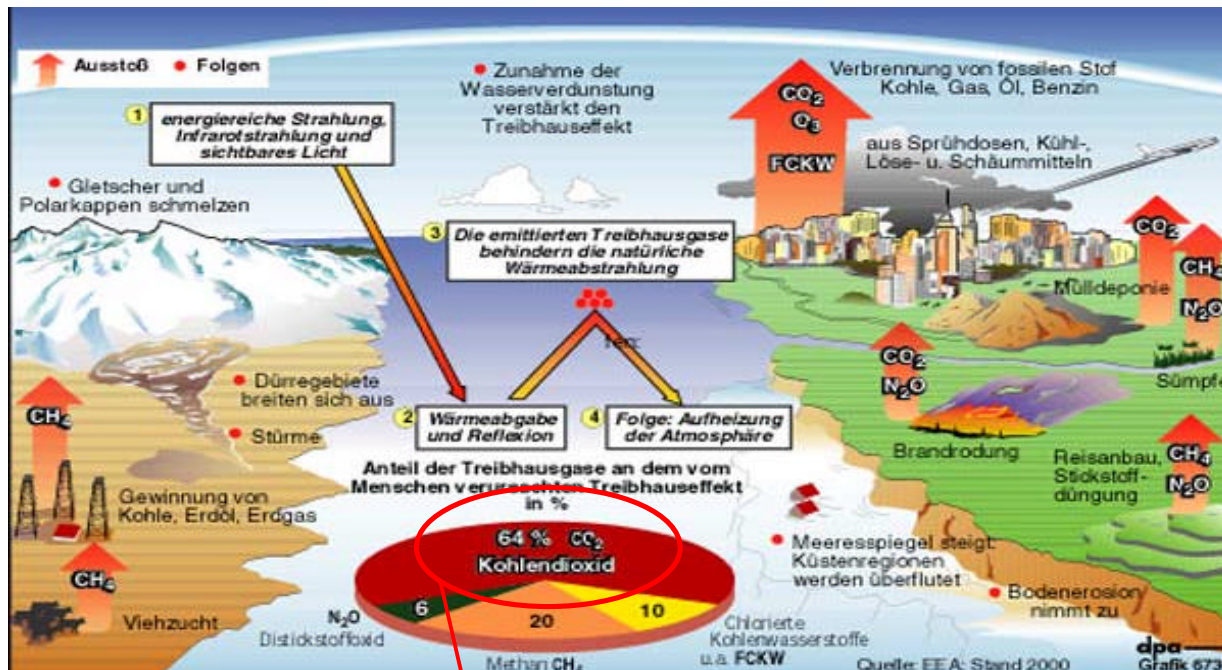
Ausstoß • Folgen

1 energiereiche Strahlung, Infrarotstrahlung und sichtbares Licht

• Zunahme der Wasserverdunstung verstärkt den Treibhauseffekt

Verbrennung von fossilen Stof Kohle, Gas, Öl, Benzin

$CO_2$
$O_3$
FCKW

aus Sprühdosen, Kühl-, Löse- u. Schäummitteln

• Gletscher und Polarkappen schmelzen

3 Die emittierten Treibhausgase behindern die natürliche Wärmeabstrahlung

$CO_2$
$CH_4$
$N_2O$

Mülldeponie

$CO_2$
$N_2O$

Sümpfe

• Dürregebiete breiten sich aus

• Stürme

$CH_4$

2 Wärmeabgabe und Reflexion

4 Folge: Aufheizung der Atmosphäre

Brandrodung

Reisanbau, Stickstoffdüngung

$CH_4$
$N_2O$

Gewinnung von Kohle, Erdöl, Erdgas

Anteil der Treibhausgase an dem vom Menschen verursachten Treibhauseffekt in %

64 % $CO_2$ Kohlendioxid

$CH_4$

• Meeresspiegel steigt Küstenregionen werden überflutet

• Bodenerosion nimmt zu

Viehzucht

$N_2O$ Distickstoffoxid

6

20

10

Methan $CH_4$

Chlorierte Kohlenwasserstoffe u.a. FCKW

Quelle: EEA; Stand 2000

dpa Grafik 673